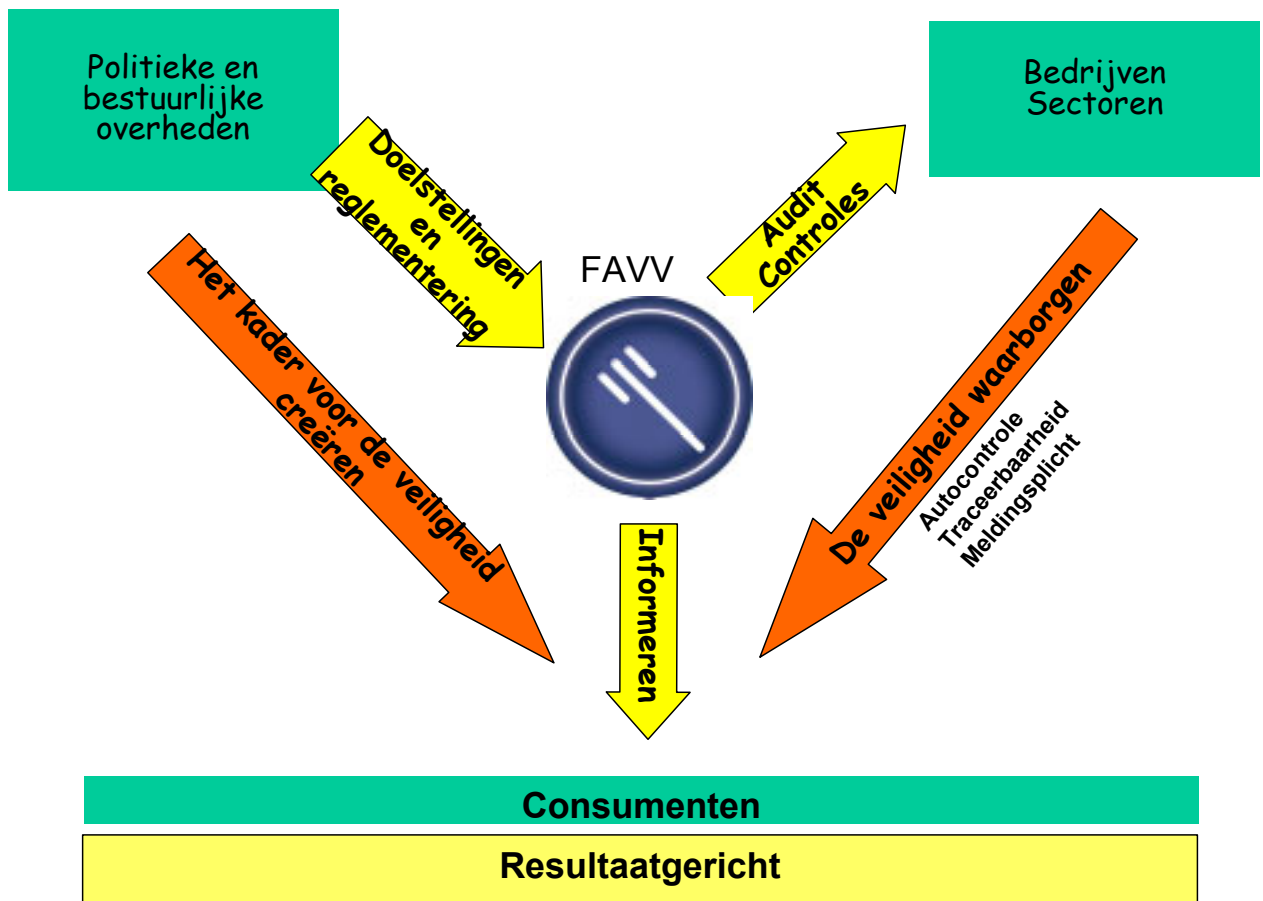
Politieke en bestuurlijke overheden

Bedrijven Sectoren

Doelstellingen en reglementering

Audit Controles

FAVV

Het kader voor de veiligheid creëren

De veiligheid waarborgen

Autocontrole
Traceerbaarheid
Meldingsplicht

Informeren

Consumenten

Resultaatgericht